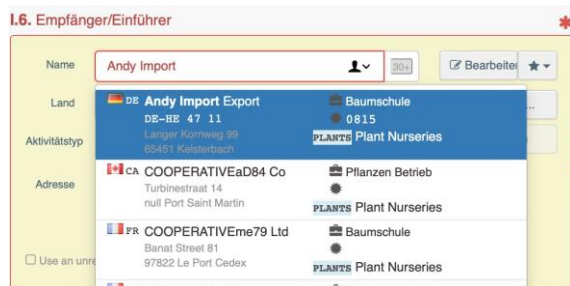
I.6. Empfänger/Einführer

*

Name

Andy Import

30+

Bearbeiten

Land

Aktivitätstyp

Adresse

Use an unre

DE Andy Import Export
DE-HE 47 11
Langer Kornweg 99
65451 Kelsterbach

Baumschule
0815
PLANTS Plant Nurseries

CA COOPERATIVEaD84 Co
Turbinestraat 14
null Port Saint Martin

Pflanzen Betrieb
PLANTS Plant Nurseries

FR COOPERATIVEme79 Ltd
Banat Street 81
97822 Le Port Cedex

Baumschule
PLANTS Plant Nurseries